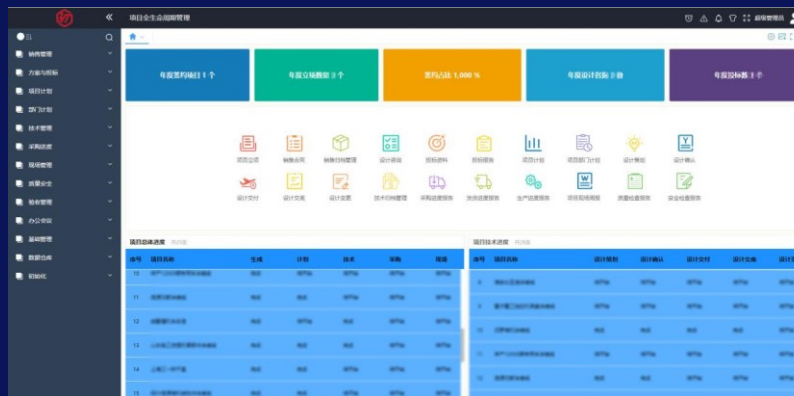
项目全生命周期管理

超级管理员

销售管理
方案与投标
项目计划
部门计划
技术管理
采购管理
现场管理
质量安全
验收管理
办公会议
基础管理
数据仓库
初始化

年度签约项目 1 个
年度立项数据 3 个
签约占比 1,000 %
年度设计图纸 3 张
年度投标数 3 个

项目立项
销售合同
销售归档管理
设计谈话
投标资料
投标报告
项目计划
项目部门计划
设计策划
设计确认
设计交付
设计交底
设计变更
技术归档管理
采购进度报告
发货进度报告
生产进度报告
项目现场周报
质量检查报告
安全检查报告

项目总体进度

| 序号 | 项目名称 | 生成 | 计划 | 技术 | 采购 | 现场 |
|---|---|---|---|---|---|---|
| 11 | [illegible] | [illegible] | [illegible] | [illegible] | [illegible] | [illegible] |
| 12 | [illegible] | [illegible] | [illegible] | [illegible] | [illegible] | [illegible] |
| 13 | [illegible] | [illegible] | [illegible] | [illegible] | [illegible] | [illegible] |
| 14 | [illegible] | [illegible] | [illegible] | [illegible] | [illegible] | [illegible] |

项目技术进度

| 序号 | 项目名称 | 设计策划 | 设计确认 | 设计交付 | 设计交底 | 设计变 |
|---|---|---|---|---|---|---|
| 8 | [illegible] | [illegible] | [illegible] | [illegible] | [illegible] | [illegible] |
| 9 | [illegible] | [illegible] | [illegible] | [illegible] | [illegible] | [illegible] |
| 10 | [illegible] | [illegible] | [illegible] | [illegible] | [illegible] | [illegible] |
| 11 | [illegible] | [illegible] | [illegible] | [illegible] | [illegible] | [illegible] |
| 12 | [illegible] | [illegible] | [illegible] | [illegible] | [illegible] | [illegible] |